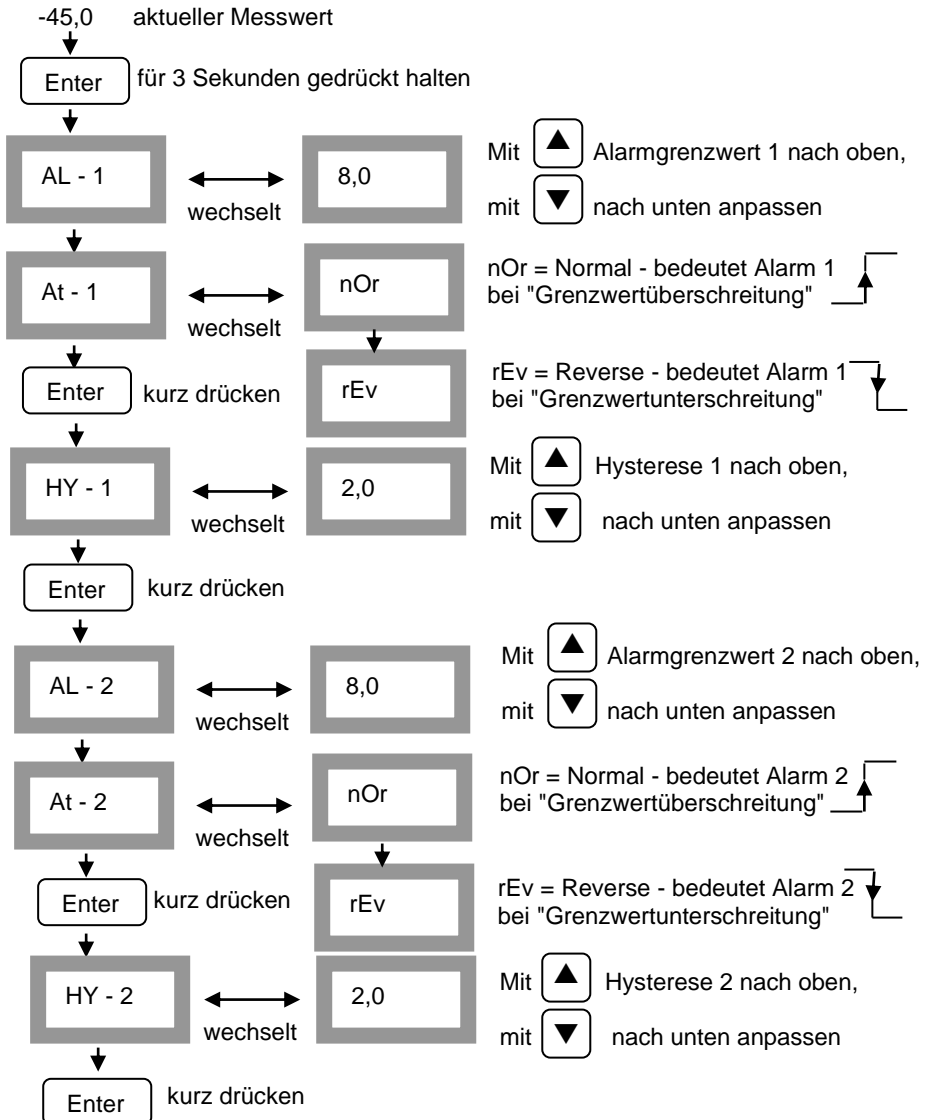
-45,0 aktueller Messwert

Enter für 3 Sekunden gedrückt halten

AL - 1 wechselt 8,0

Mit ▲ Alarmgrenzwert 1 nach oben, mit ▼ nach unten anpassen

At - 1 wechselt nOr

nOr = Normal - bedeutet Alarm 1 bei "Grenzwertüberschreitung"

Enter kurz drücken rEv

rEv = Reverse - bedeutet Alarm 1 bei "Grenzwertunterschreitung"

HY - 1 wechselt 2,0

Mit ▲ Hysterese 1 nach oben, mit ▼ nach unten anpassen

Enter kurz drücken

AL - 2 wechselt 8,0

Mit ▲ Alarmgrenzwert 2 nach oben, mit ▼ nach unten anpassen

At - 2 wechselt nOr

nOr = Normal - bedeutet Alarm 2 bei "Grenzwertüberschreitung"

Enter kurz drücken rEv

rEv = Reverse - bedeutet Alarm 2 bei "Grenzwertunterschreitung"

HY - 2 wechselt 2,0

Mit ▲ Hysterese 2 nach oben, mit ▼ nach unten anpassen

Enter kurz drücken